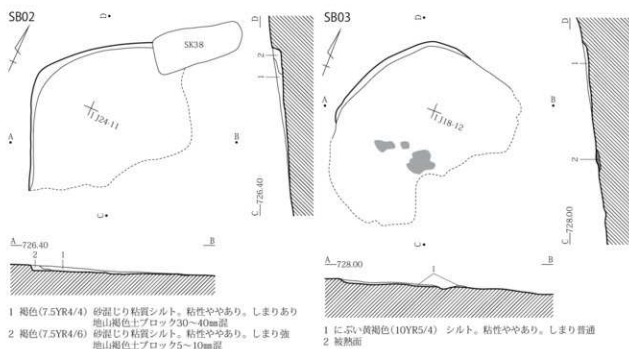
SB02

D

SK38

I 124-11

A

B

C

D

2

1

C 726.40

A 726.40

B

2

1

1 褐色(7.5YR4/4) 砂混じり粘質シルト。粘性ややあり。しまりあり 地山褐色土ブロック30～40㎜混

2 褐色(7.5YR4/6) 砂混じり粘質シルト。粘性ややあり。しまり強 地山褐色土ブロック5～10㎜混

SB03

D

A

I 118-12

B

D

1

B

2

C 728.00

A 728.00

B

1

1 にぶい黄褐色(10YR5/4) シルト。粘性ややあり。しまり普通

2 被熱面